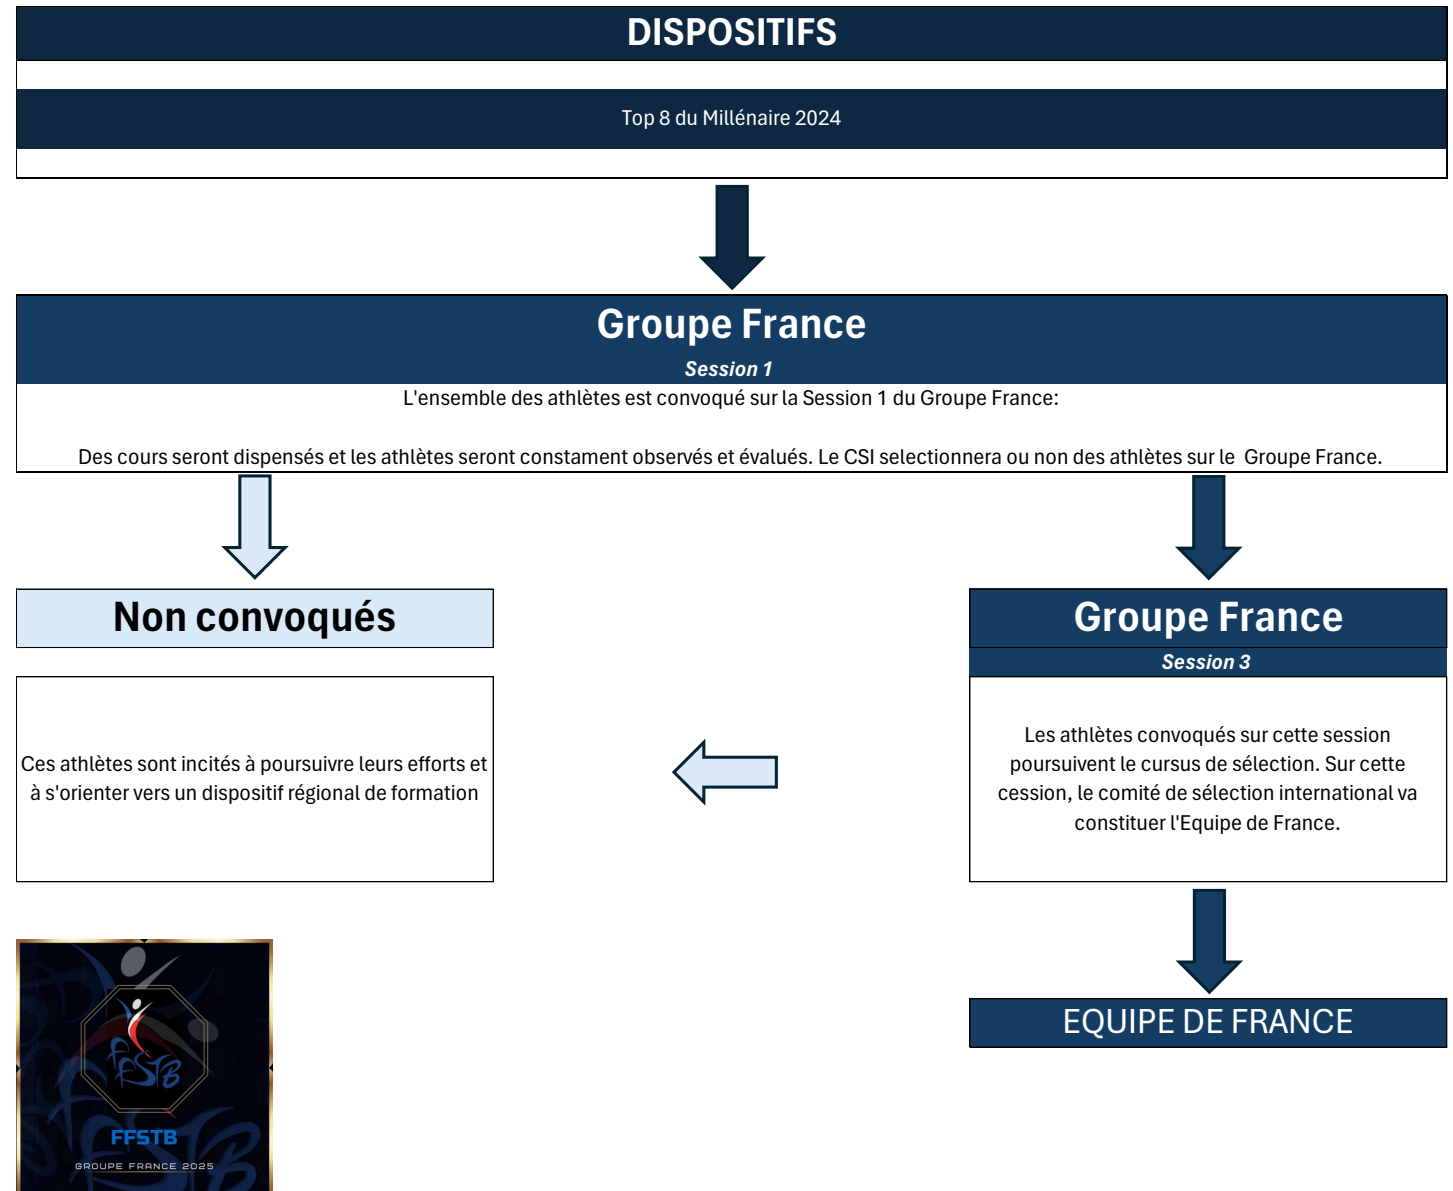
DISPOSITIFS

Top 8 du Millénaire 2024

Groupe France

Session 1

L'ensemble des athlètes est convoqué sur la Session 1 du Groupe France:

Des cours seront dispensés et les athlètes seront constament observés et évalués. Le CSI selectionnera ou non des athlètes sur le Groupe France.

Non convoqués

Ces athlètes sont incités à poursuivre leurs efforts et à s'orienter vers un dispositif régional de formation

Groupe France

Session 3

Les athlètes convoqués sur cette session poursuivent le cursus de sélection. Sur cette cession, le comité de sélection international va constituer l'Equipe de France.

EQUIPE DE FRANCE

FFSTB

FFSTB

GROUPE FRANCE 2025